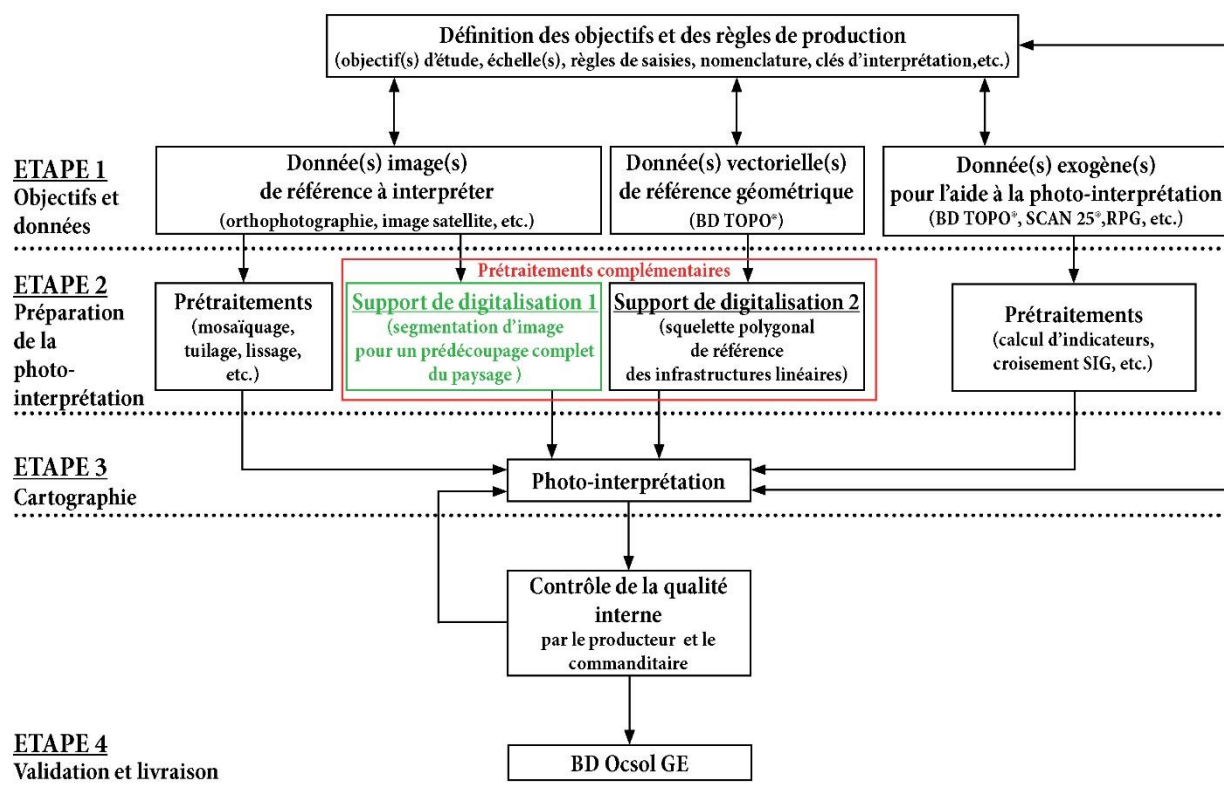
Définition des objectifs et des règles de production
(objectif(s) d'étude, échelle(s), règles de saisies, nomenclature, clés d'interprétation,etc.)

ETAPE 1
Objectifs et données

Donnée(s) image(s) de référence à interpréter
(orthophotographie, image satellite, etc.)

Donnée(s) vectorielle(s) de référence géométrique
(BD TOPO®)

Donnée(s) exogène(s) pour l'aide à la photo-interprétation
(BD TOPO®, SCAN 25®,RPG, etc.)

ETAPE 2
Préparation de la photo-interprétation

Prétraitements
(mosaïquage, tuilage, lissage, etc.)

Prétraitements complémentaires

Support de digitalisation 1
(segmentation d'image pour un prédécoupage complet du paysage )

Support de digitalisation 2
(squelette polygonal de référence des infrastructures linéaires)

Prétraitements
(calcul d'indicateurs, croisement SIG, etc.)

ETAPE 3
Cartographie

Photo-interprétation

Contrôle de la qualité interne
par le producteur et le commanditaire

ETAPE 4
Validation et livraison

BD Ocsol GE